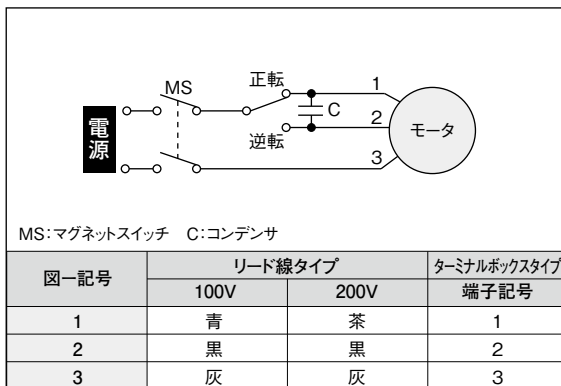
MS
正転
1
C
2
モータ
電源
逆転
3

MS:マグネットスイッチ　C:コンデンサ

| 図ー記号 | リード線タイプ | | ターミナルボックスタイプ |
|---|---|---|---|
| | 100V | 200V | 端子記号 |
| 1 | 青 | 茶 | 1 |
| 2 | 黒 | 黒 | 2 |
| 3 | 灰 | 灰 | 3 |